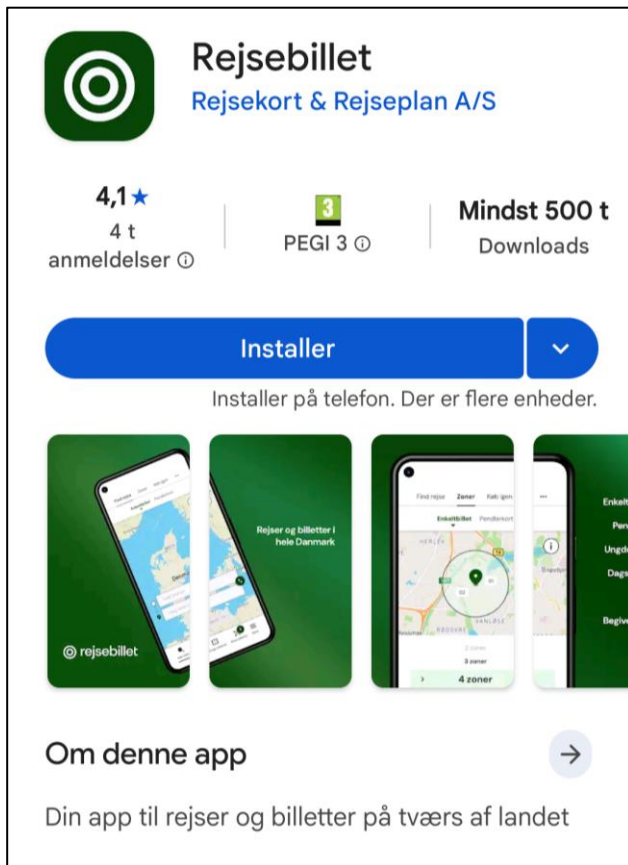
Rejsebillet
Rejsekort & Rejseplan A/S

4,1★
4 t
anmeldelser ⓘ

3
PEGI 3 ⓘ

Mindst 500 t
Downloads

Installer

Installer på telefon. Der er flere enheder.

rejsebillet

Rejser og billetter i hele Danmark

Find rejse Zoner Køb igen
Enkeltbillet Pendlerkort
HERLEV
SANDLØSE
RØDOVRE
2 zoner
3 zoner
4 zoner

Enkelt
Pen
Ungd
Dags
Begive

Om denne app →

Din app til rejser og billetter på tværs af landet